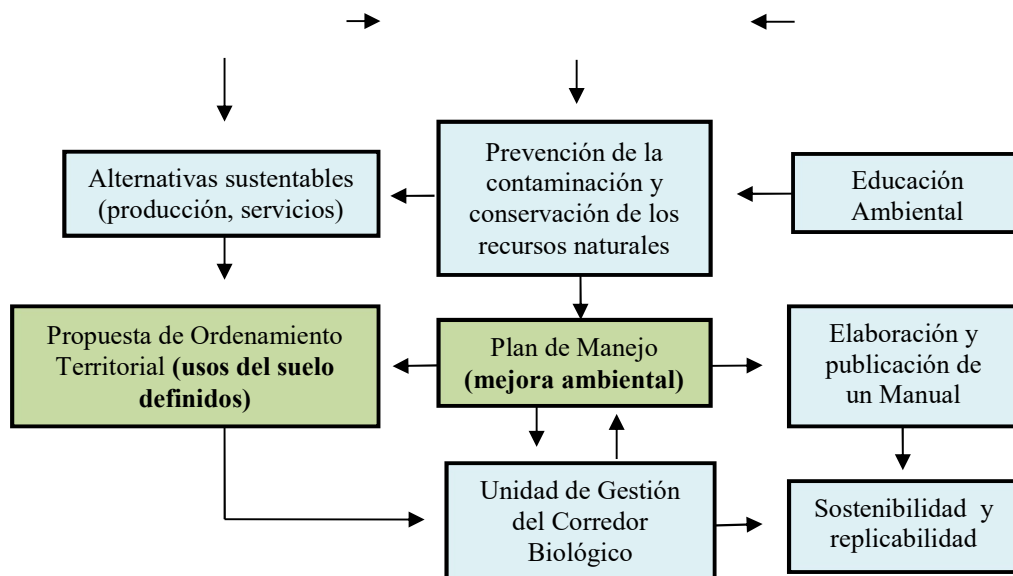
Alternativas sustentables (producción, servicios)

Prevención de la contaminación y conservación de los recursos naturales

Educación Ambiental

Propuesta de Ordenamiento Territorial **(usos del suelo definidos)**

Plan de Manejo **(mejora ambiental)**

Elaboración y publicación de un Manual

Unidad de Gestión del Corredor Biológico

Sostenibilidad y replicabilidad